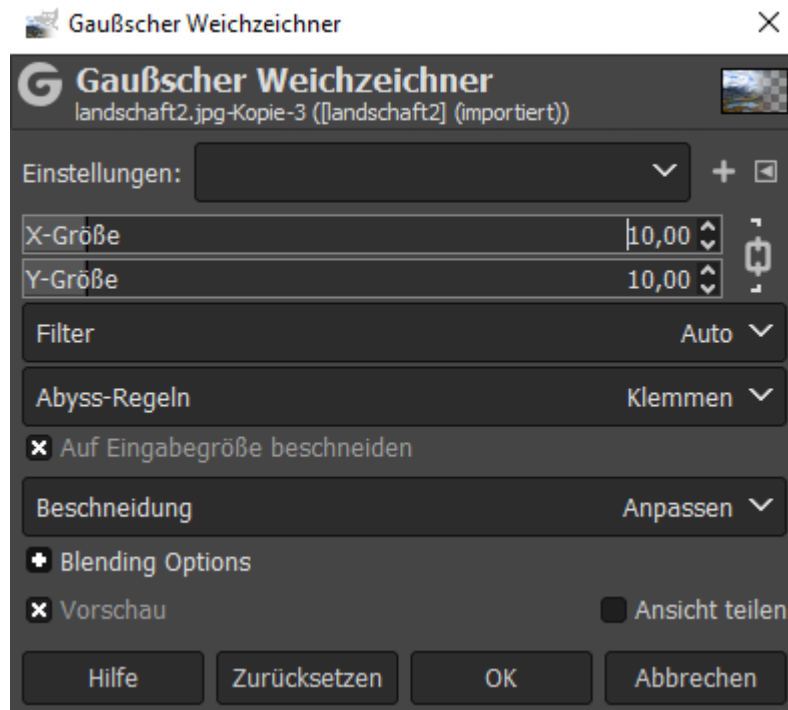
Gaußscher Weichzeichner

Gaußscher Weichzeichner
landschaft2.jpg-Kopie-3 ([landschaft2] (importiert))

Einstellungen:

X-Größe 10,00

Y-Größe 10,00

Filter Auto

Abyss-Regeln Klemmen

Auf Eingabegröße beschneiden

Beschneidung Anpassen

Blending Options

Vorschau

Ansicht teilen

Hilfe Zurücksetzen OK Abbrechen